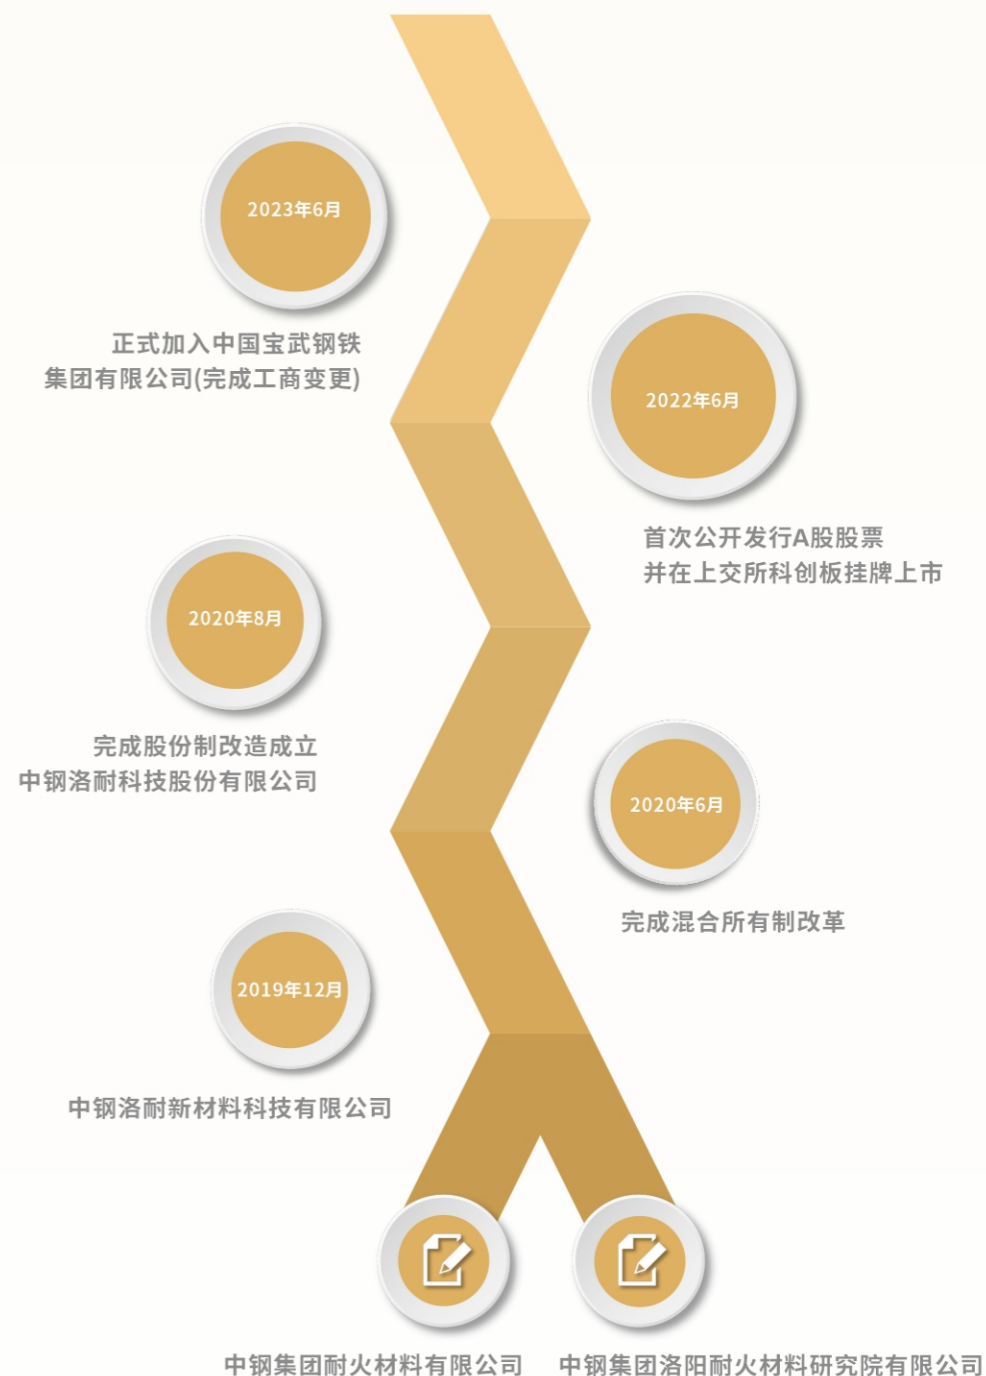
2023年6月

正式加入中国宝武钢铁集团有限公司(完成工商变更)

2022年6月

首次公开发行A股股票
并在上交所科创板挂牌上市

2020年8月

完成股份制改造成立
中钢洛耐科技股份有限公司

2020年6月

完成混合所有制改革

2019年12月

中钢洛耐新材料科技有限公司

中钢集团耐火材料有限公司

中钢集团洛阳耐火材料研究院有限公司